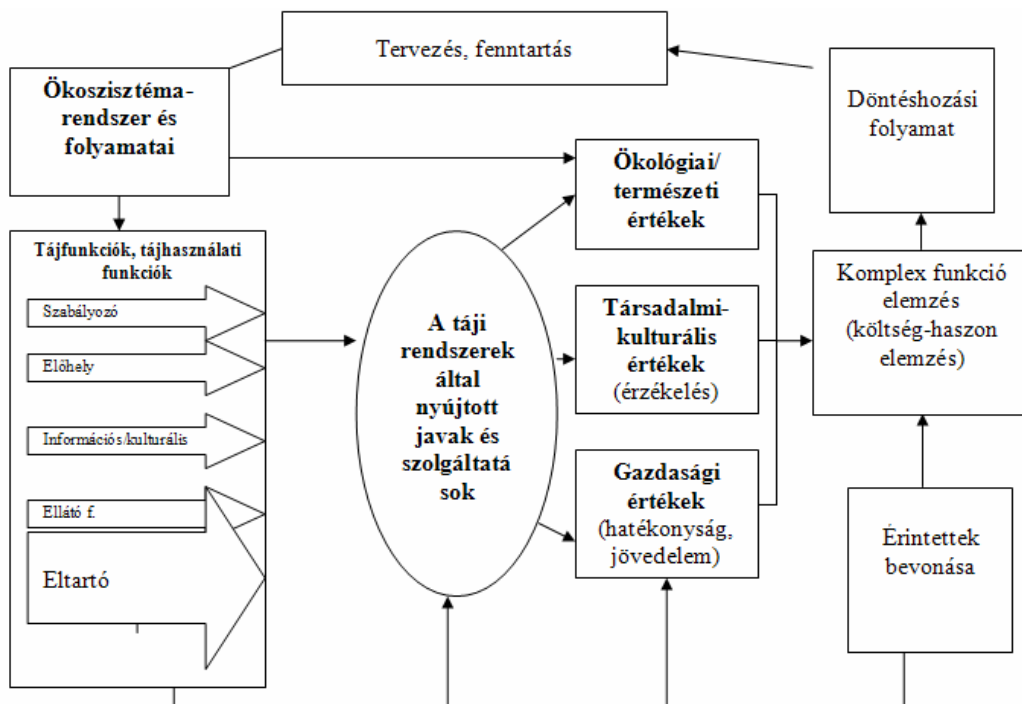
Tervezés, fenntartás

Ökoszisztéma-rendszer és folyamatai

Döntéshozási folyamat

Ökológiai/ természeti értékek

Tájfunkciók, tájhasználati funkciók

Szabályozó

Előhely

Információs/kulturális

Ellátó f.

Eltartó

A táji rendszerek által nyújtott javak és szolgáltatá sok

Társadalmi-kulturális értékek (érzékelés)

Gazdasági értékek (hatékonyság, jövedelem)

Komplex funkció elemzés (költség-haszon elemzés)

Érintettek bevonása